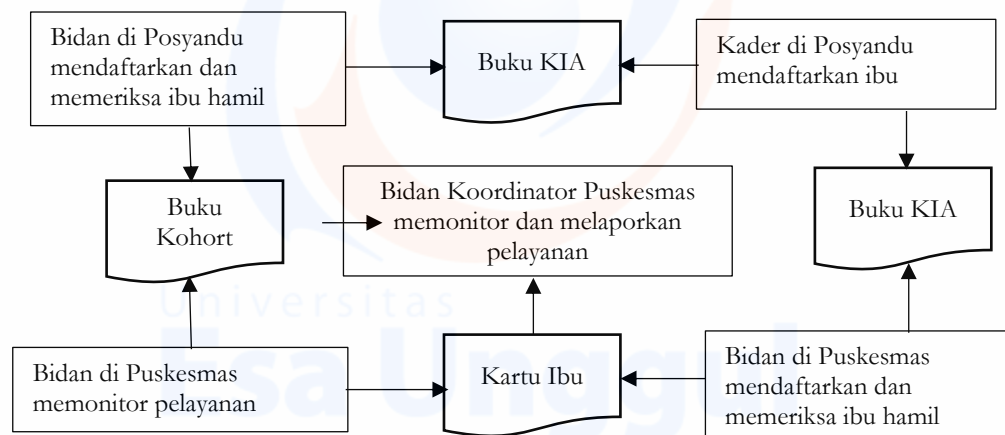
Bidan di Posyandu mendaftarkan dan memeriksa ibu hamil

Buku KIA

Kader di Posyandu mendaftarkan ibu

Buku Kohort

Bidan Koordinator Puskesmas memonitor dan melaporkan pelayanan

Buku KIA

Universitas Esa Unggul

Bidan di Puskesmas memonitor pelayanan

Kartu Ibu

Bidan di Puskesmas mendaftarkan dan memeriksa ibu hamil